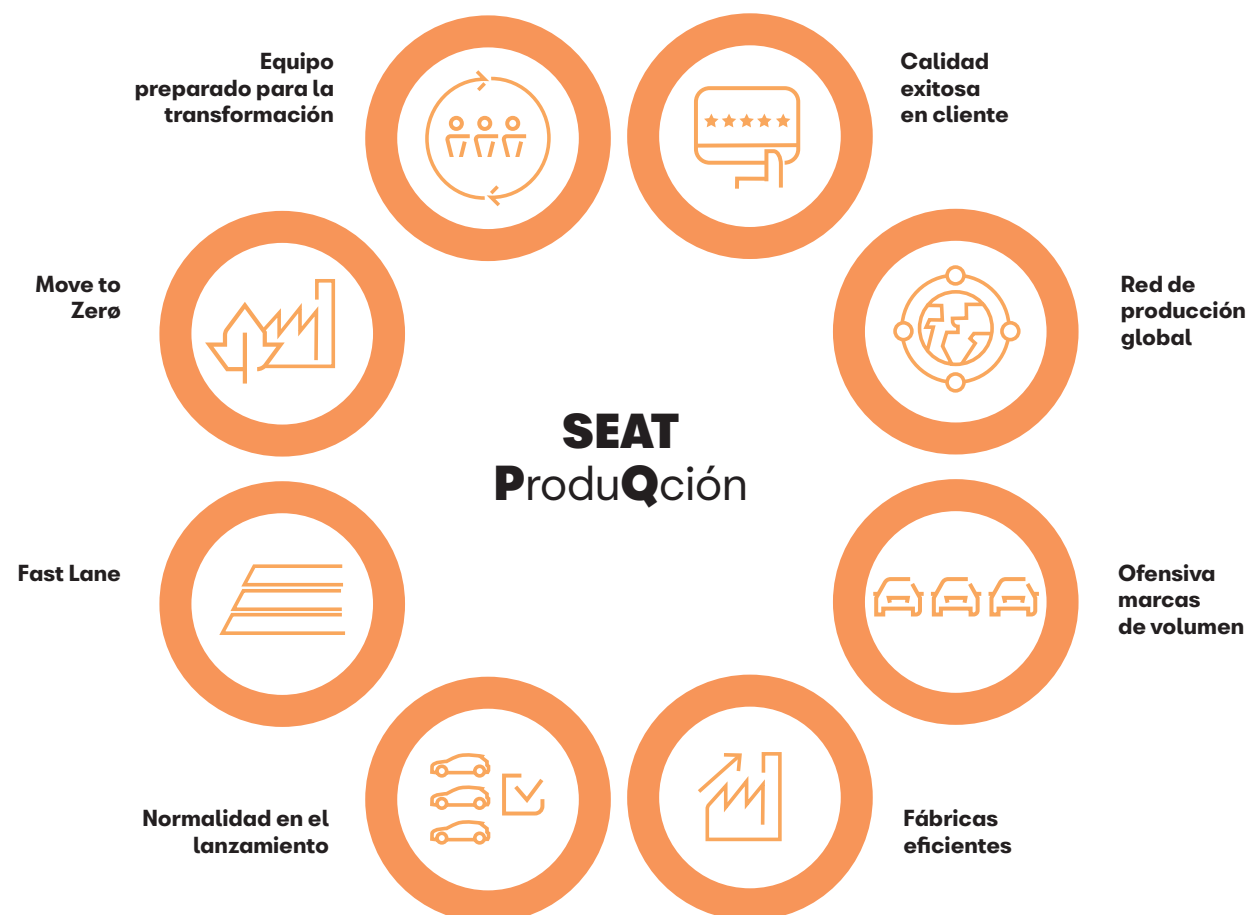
Equipo preparado para la transformación

Calidad exitosa en cliente

Move to Zerø

Red de producción global

SEAT
ProduQción

Fast Lane

Ofensiva marcas de volumen

Normalidad en el lanzamiento

Fábricas eficientes